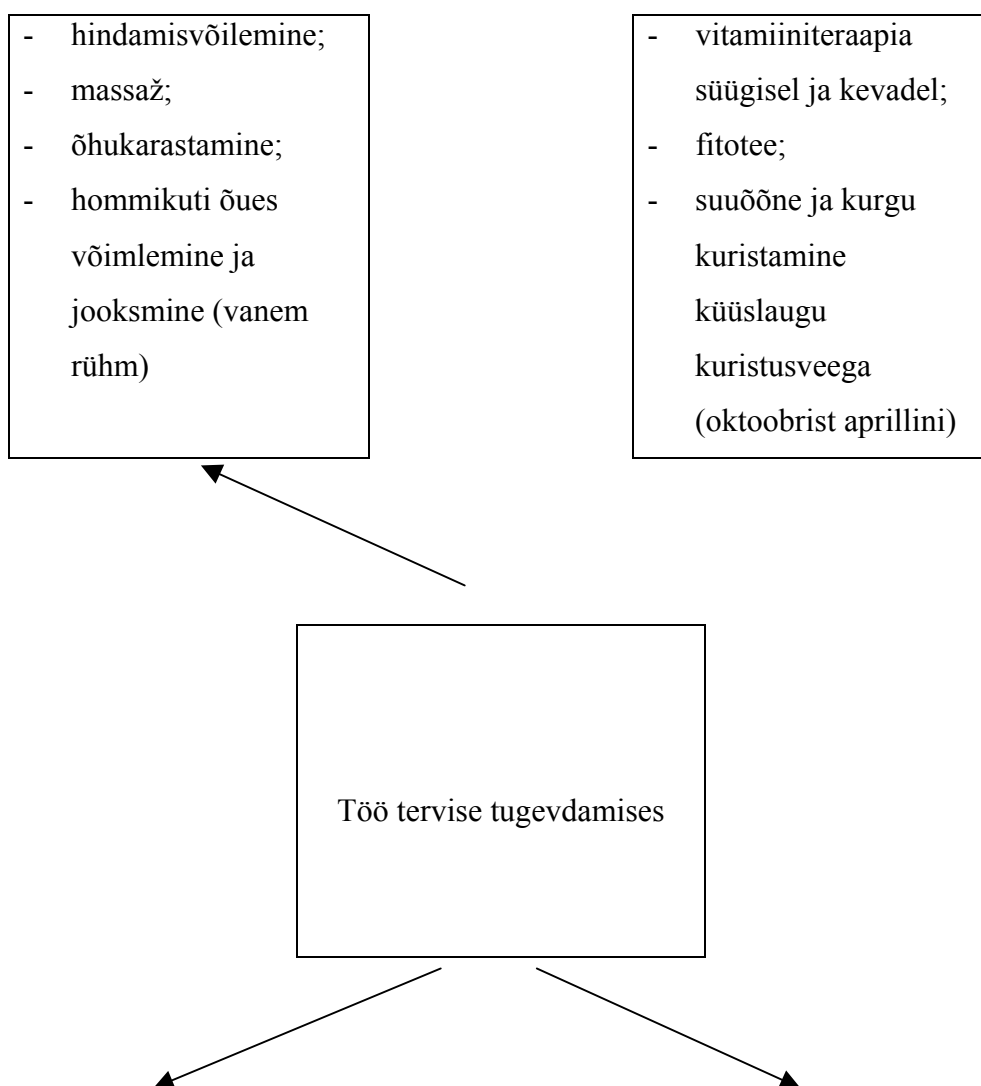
- hindamisvõilemine;
- massaž;
- õhukarastamine;
- hommikuti õues võimlemine ja jooksmine (vanem rühm)

- vitamiiniteraapia süügisel ja kevadel;
- fitotee;
- suuõõne ja kurgu kuristamine küüslaugu kuristusveega (oktoobrist aprillini)

Töö tervise tugevdamises